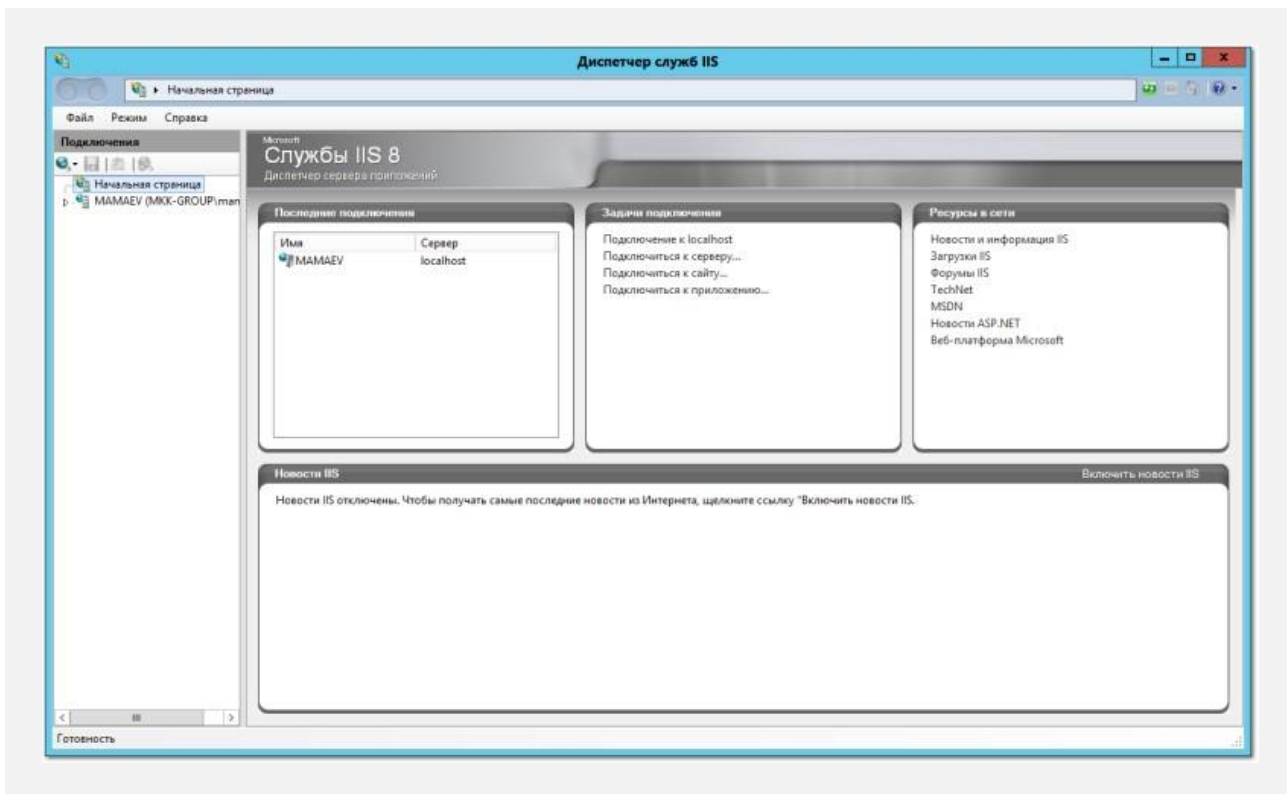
Диспетчер служб IIS

Начальная страница

Файл Режим Справка

Подключения

Начальная страница
MAMAEV (MKK-GROUP\man

Microsoft
Службы IIS 8
Диспетчер сервера приложений

Последние подключения

| Имя | Сервер |
|---|---|
| MAMAEV | localhost |

Задачи подключения

Подключение к localhost
Подключиться к серверу...
Подключиться к сайту...
Подключиться к приложению...

Ресурсы в сети

Новости и информация IIS
Загрузки IIS
Форумы IIS
TechNet
MSDN
Новости ASP.NET
Веб-платформа Microsoft

Новости IIS

Включить новости IIS

Новости IIS отключены. Чтобы получать самые последние новости из Интернета, щелкните ссылку "Включить новости IIS.

Готовность